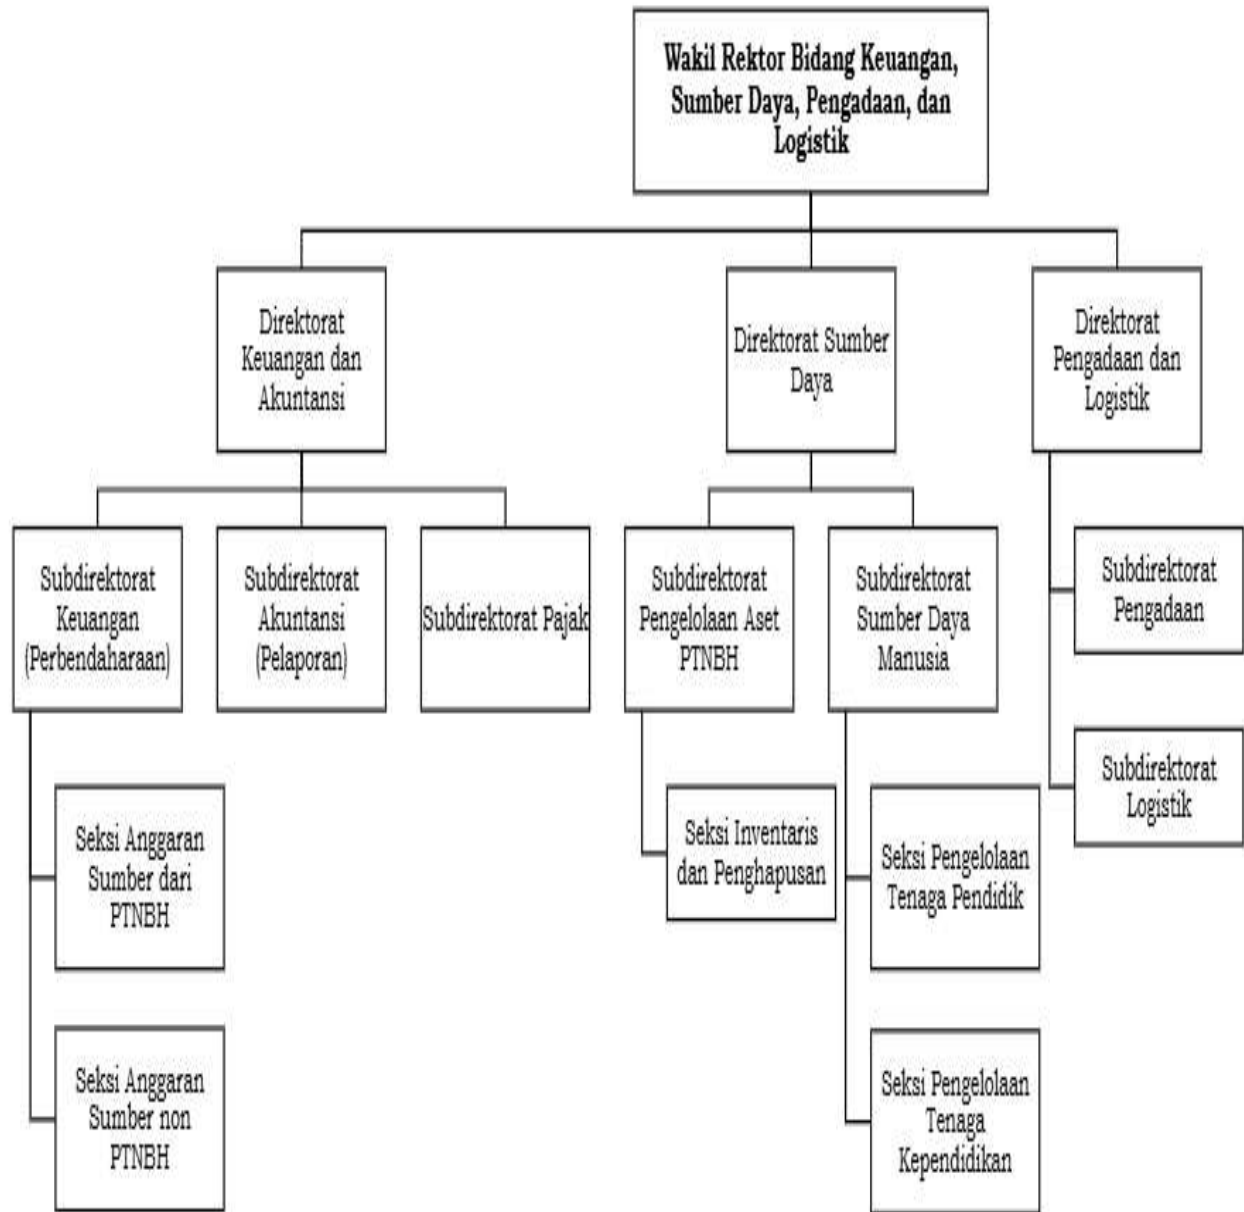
Wakil Rektor Bidang Keuangan, Sumber Daya, Pengadaan, dan Logistik

Direktorat Keuangan dan Akuntansi

Direktorat Sumber Daya

Direktorat Pengadaan dan Logistik

Subdirektorat Keuangan (Perbendaharaan)

Subdirektorat Akuntansi (Pelaporan)

Subdirektorat Pajak

Subdirektorat Pengelolaan Aset PTNBH

Subdirektorat Sumber Daya Manusia

Subdirektorat Pengadaan

Subdirektorat Logistik

Seksi Anggaran Sumber dari PTNBH

Seksi Anggaran Sumber non PTNBH

Seksi Inventaris dan Penghapusan

Seksi Pengelolaan Tenaga Pendidik

Seksi Pengelolaan Tenaga Kependidikan